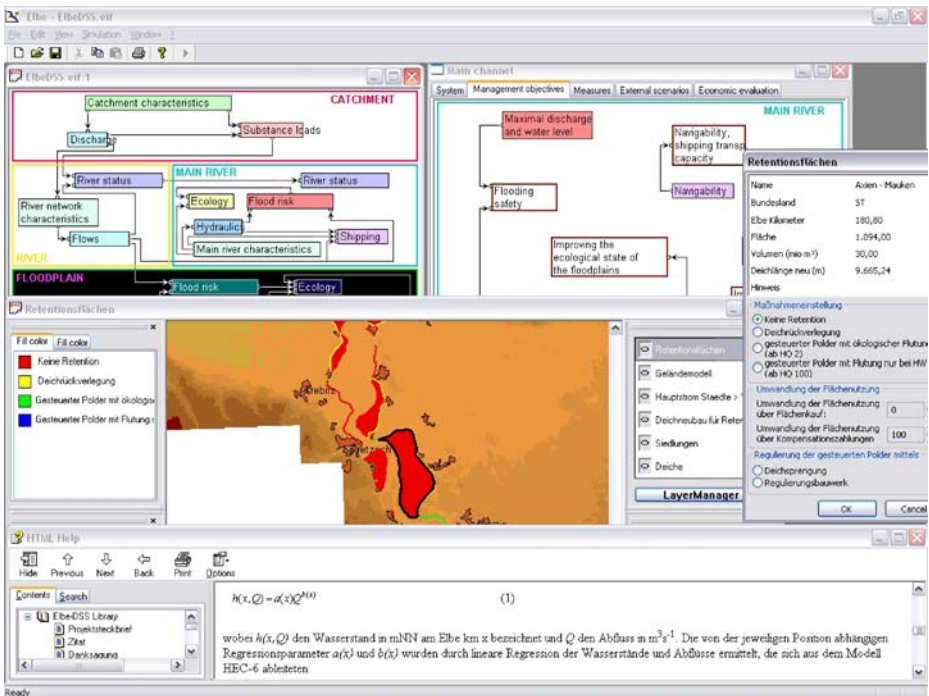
Elbe - ElbeDSS.elf

File Edit View Simulation Window ?

ElbeDSS.elf:1

CATCHMENT

Catchment characteristics

Discharge

Substance loads

River status

River network characteristics

Flows

RIVER

MAIN RIVER

River status

Ecology

Flood risk

Hydraulic

Shipping

Main river characteristics

FLOODPLAIN

Flood risk

Ecology

Main channel

System | Management objectives | Measures | External scenarios | Economic evaluation

MAIN RIVER

Maximal discharge and water level

Navigability, shipping transp capacity

Flooding safety

Navigability

Improving the ecological state of the floodplains

Retentionsflächen

| | |
|---|---|
| Name | Axien - Mauken |
| Bundesland | ST |
| Elbe Kilometer | 180,80 |
| Fläche | 1.094,00 |
| Volumen (mio m³) | 30,00 |
| Deichlänge neu (m) | 9.665,24 |
| Hinweis | |

Maßnahmeneinstellung

Keine Retention

Deichrückverlegung

gesteuerter Polder mit ökologischer Flutung (ab HQ 2)

gesteuerter Polder mit Flutung nur bei HW (ab HQ 100)

Umwandlung der Flächennutzung

Umwandlung der Flächennutzung über Flächenkauf: 0

Umwandlung der Flächennutzung über Kompensationszahlungen 100

Regulierung der gesteuerten Polder mittels

Deichsprengung

Regulierungsbauwerk

OK

Cancel

Retentionsflächen

Fill color | Fill color

Keine Retention

Deichrückverlegung

Gesteuerter Polder mit ökologis

Gesteuerter Polder mit Flutung

Retentionsflächen

Geländemodell

Hauptstrom Staedte

Deichneubau für Reten

Siedlungen

Deiche

LayerManager

HTML Help

Hide Previous Next Back Print Options

Contents | Search

Elbe-DSS Library

Projektsteckbrief

Ziel

Danksagung

$h(x,Q) = a(x)Q^{b(x)}$ (1)

wobei $h(x,Q)$ den Wasserstand in mNN am Elbe km x bezeichnet und $Q$ den Abfluss in $m^3s^{-1}$. Die von der jeweiligen Position abhängigen Regressionsparameter $a(x)$ und $b(x)$ wurden durch lineare Regression der Wasserstände und Abflüsse ermittelt, die sich aus dem Modell HEC-6 ableiteten.

Ready